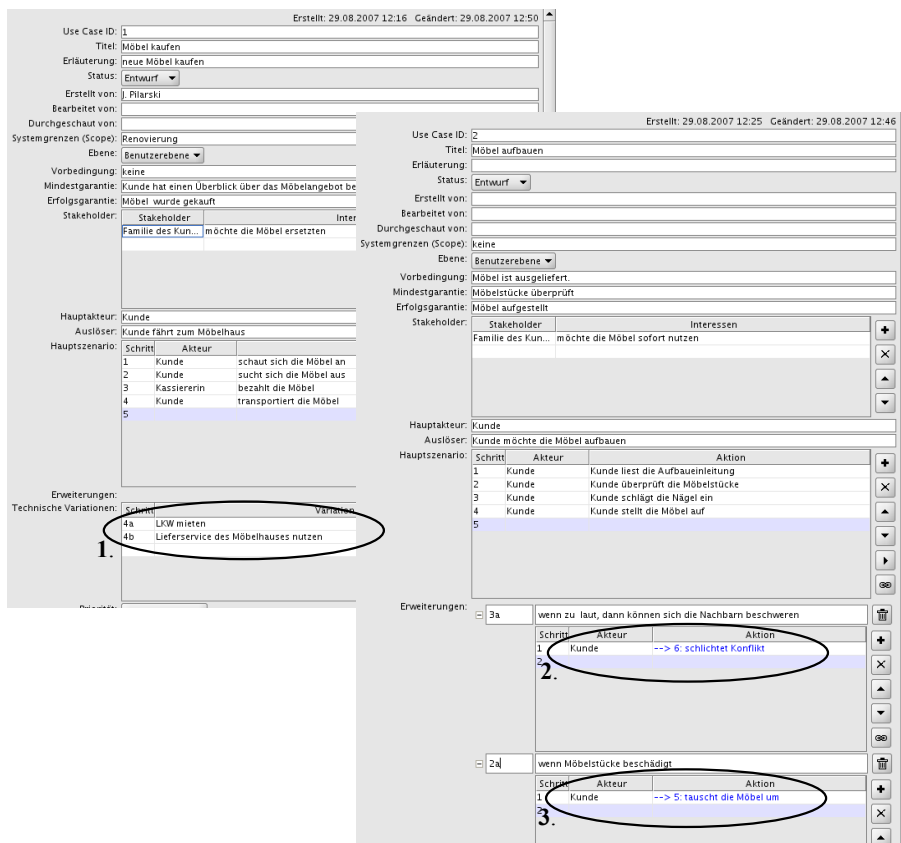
Erstellt: 29.08.2007 12:16 Geändert: 29.08.2007 12:50

Use Case ID: 1
Titel: Möbel kaufen
Erläuterung: neue Möbel kaufen
Status: Entwurf
Erstellt von: J. Pilarski
Bearbeitet von:
Durchgeschaut von:
Systemgrenzen (Scope): Renovierung
Ebene: Benutzerebene
Vorbedingung: keine
Mindestgarantie: Kunde hat einen Überblick über das Möbelangebot be
Erfolgsgarantie: Möbel wurde gekauft
Stakeholder:

| Stakeholder | Inter |
|---|---|
| Familie des Kun... | möchte die Möbel ersetzten |

Hauptakteur: Kunde
Auslöser: Kunde fährt zum Möbelhaus
Hauptszenario:

| Schritt | Akteur | |
|---|---|---|
| 1 | Kunde | schaut sich die Möbel an |
| 2 | Kunde | sucht sich die Möbel aus |
| 3 | Kassiererin | bezahlt die Möbel |
| 4 | Kunde | transportiert die Möbel |
| 5 | | |

Erweiterungen:
Technische Variationen:

| Schritt | Variation |
|---|---|
| 4a | LKW mieten |
| 4b | Lieferservice des Möbelhauses nutzen |

1.

Priorität:

Erstellt: 29.08.2007 12:25 Geändert: 29.08.2007 12:46

Use Case ID: 2
Titel: Möbel aufbauen
Erläuterung:
Status: Entwurf
Erstellt von:
Bearbeitet von:
Durchgeschaut von:
Systemgrenzen (Scope): keine
Ebene: Benutzerebene
Vorbedingung: Möbel ist ausgeliefert.
Mindestgarantie: Möbelstücke überprüft
Erfolgsgarantie: Möbel aufgestellt
Stakeholder:

| Stakeholder | Interessen |
|---|---|
| Familie des Kun... | möchte die Möbel sofort nutzen |

Hauptakteur: Kunde
Auslöser: Kunde möchte die Möbel aufbauen
Hauptszenario:

| Schritt | Akteur | Aktion |
|---|---|---|
| 1 | Kunde | Kunde liest die Aufbaueinleitung |
| 2 | Kunde | Kunde überprüft die Möbelstücke |
| 3 | Kunde | Kunde schlägt die Nägel ein |
| 4 | Kunde | Kunde stellt die Möbel auf |
| 5 | | |

Erweiterungen:
3a wenn zu laut, dann können sich die Nachbarn beschweren

| Schritt | Akteur | Aktion |
|---|---|---|
| 1 | Kunde | --> 6: schlichtet Konflikt |
| 2 | | |

2.

2a wenn Möbelstücke beschädigt

| Schritt | Akteur | Aktion |
|---|---|---|
| 1 | Kunde | --> 5: tauscht die Möbel um |
| 2 | | |

3.